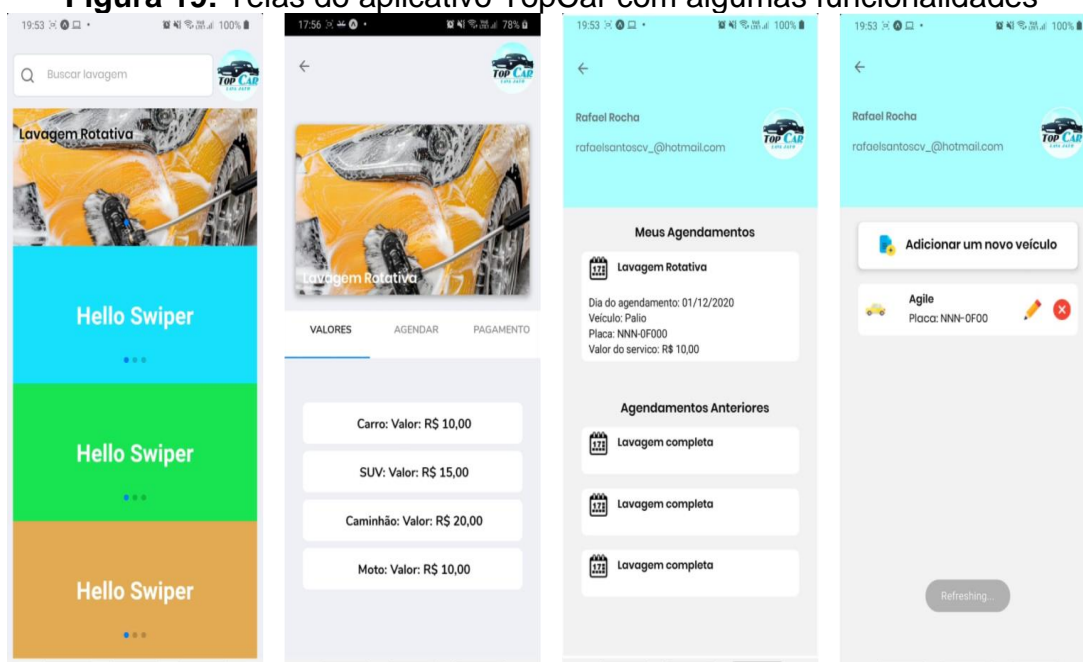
Figura 19: Telas do aplicativo TopCar com algumas funcionalidades

19:53 100%

Buscar lavagem

TOP CAR

Lavagem Rotativa

Hello Swiper

Hello Swiper

Hello Swiper

17:56 78%

TOP CAR

Lavagem Rotativa

VALORES AGENDAR PAGAMENTO

Carro: Valor: R$ 10,00

SUV: Valor: R$ 15,00

Caminhão: Valor: R$ 20,00

Moto: Valor: R$ 10,00

19:53 100%

Rafael Rocha

rafaelsantoscv_@hotmail.com

TOP CAR

Meus Agendamentos

Lavagem Rotativa

Dia do agendamento: 01/12/2020
Veículo: Palio
Placa: NNN-0F000
Valor do servico: R$ 10,00

Agendamentos Anteriores

Lavagem completa

Lavagem completa

Lavagem completa

19:53 100%

Rafael Rocha

rafaelsantoscv_@hotmail.com

TOP CAR

Adicionar um novo veículo

Agile
Placa: NNN-0F00

Refreshing...